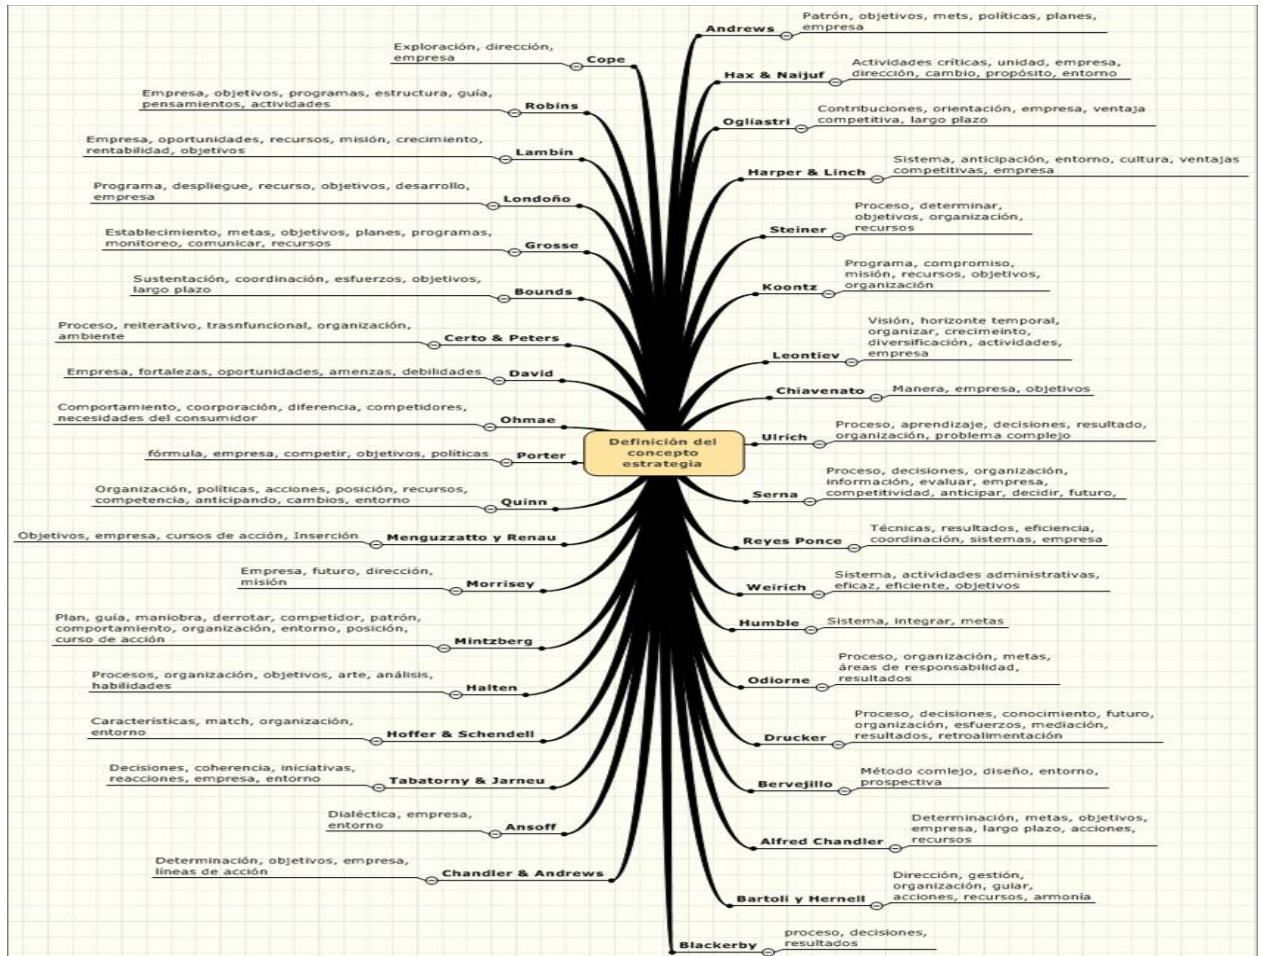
Definición del concepto estrategia

Cope
Exploración, dirección, empresa

Robins
Empresa, objetivos, programas, estructura, guía, pensamientos, actividades

Lambin
Empresa, oportunidades, recursos, misión, crecimiento, rentabilidad, objetivos

Londoño
Programa, despliegue, recurso, objetivos, desarrollo, empresa

Grosse
Establecimiento, metas, objetivos, planes, programas, monitoreo, comunicar, recursos

Bounds
Sustentación, coordinación, esfuerzos, objetivos, largo plazo

Certo & Peters
Proceso, reiterativo, trasnfuncional, organización, ambiente

David
Empresa, fortalezas, oportunidades, amenzas, debilidades

Ohmae
Comportamiento, coorporación, diferencia, competidores, necesidades del consumidor

Porter
fórmula, empresa, competir, objetivos, políticas

Quinn
Organización, políticas, acciones, posición, recursos, competencia, anticipando, cambios, entorno

Menguzzatto y Renau
Objetivos, empresa, cursos de acción, Inserción

Morrisey
Empresa, futuro, dirección, misión

Mintzberg
Plan, guía, maniobra, derrotar, competidor, patrón, comportamiento, organización, entorno, posición, curso de acción

Halten
Procesos, organización, objetivos, arte, análisis, habilidades

Hoffer & Schendell
Características, match, organización, entorno

Tabatorny & Jarneu
Decisiones, coherencia, iniciativas, reacciones, empresa, entorno

Ansoff
Dialéctica, empresa, entorno

Chandler & Andrews
Determinación, objetivos, empresa, líneas de acción

Andrews
Patrón, objetivos, mets, políticas, planes, empresa

Hax & Naijuf
Actividades críticas, unidad, empresa, dirección, cambio, propósito, entorno

Ogliastri
Contribuciones, orientación, empresa, ventaja competitiva, largo plazo

Harper & Linch
Sistema, anticipación, entorno, cultura, ventajas competitivas, empresa

Steiner
Proceso, determinar, objetivos, organización, recursos

Koontz
Programa, compromiso, misión, recursos, objetivos, organización

Leontiev
Visión, horizonte temporal, organizar, crecimeinto, diversificación, actividades, empresa

Chiavenato
Manera, empresa, objetivos

Ulrich
Proceso, aprendizaje, decisiones, resultado, organización, problema complejo

Serna
Proceso, decisiones, organización, información, evaluar, empresa, competitividad, anticipar, decidir, futuro,

Reyes Ponce
Técnicas, resultados, eficiencia, coordinación, sistemas, empresa

Weirich
Sistema, actividades administrativas, eficaz, eficiente, objetivos

Humble
Sistema, integrar, metas

Odiorne
Proceso, organización, metas, áreas de responsabilidad, resultados

Drucker
Proceso, decisiones, conocimiento, futuro, organización, esfuerzos, mediación, resultados, retroalimentación

Bervejillo
Método comlejo, diseño, entorno, prospectiva

Alfred Chandler
Determinación, metas, objetivos, empresa, largo plazo, acciones, recursos

Bartoli y Hernell
Dirección, gestión, organización, guiar, acciones, recursos, armonía

Blackerby
proceso, decisiones, resultados